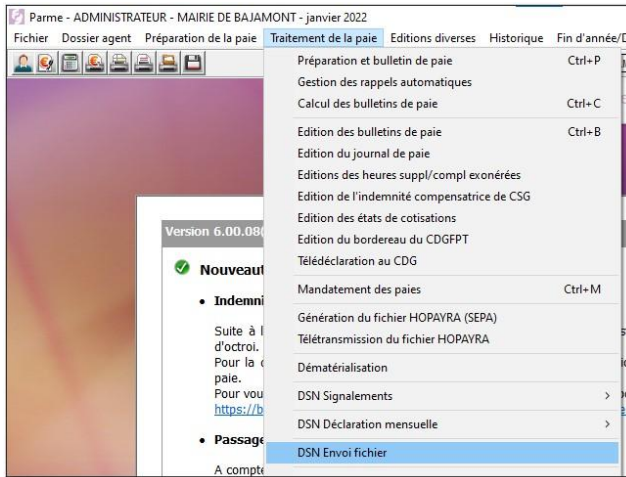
Parme - ADMINISTRATEUR - MAIRIE DE BAJAMONT - janvier 2022

Fichier Dossier agent Préparation de la paie Traitement de la paie Editions diverses Historique Fin d'année/D

Préparation et bulletin de paie Ctrl+P
Gestion des rappels automatiques
Calcul des bulletins de paie Ctrl+C
Edition des bulletins de paie Ctrl+B
Edition du journal de paie
Editions des heures suppl/compl exonérées
Edition de l'indemnité compensatrice de CSG
Edition des états de cotisations
Edition du bordereau du CDGFPT
Télédéclaration au CDG
Mandatement des paies Ctrl+M
Génération du fichier HOPAYRA (SEPA)
Télétransmission du fichier HOPAYRA
Dématérialisation
DSN Signalements >
DSN Déclaration mensuelle >
DSN Envoi fichier

Version 6.00.08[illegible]

Nouveaut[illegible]

• Indemni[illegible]

Suite à l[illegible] d'octroi. Pour la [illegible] paie. Pour vou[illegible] https://b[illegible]

• Passage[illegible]

A compte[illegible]